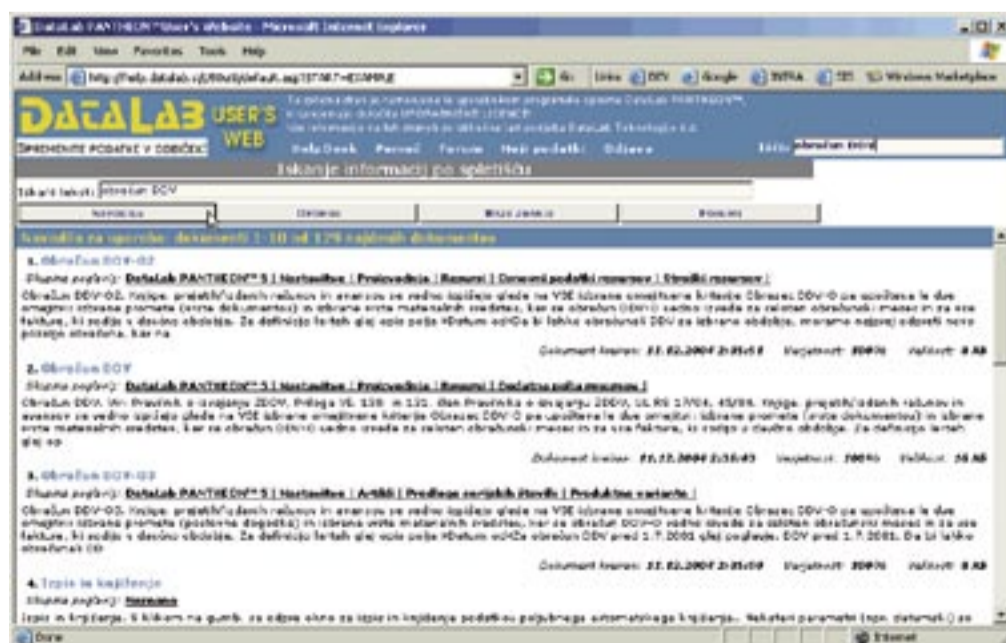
DataLab PANTHEON™ User's Website - Microsoft Internet Explorer

File Edit View Favorites Tools Help

Address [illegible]

DATALAB USER'S WEB

SPREMENITE PODATKE V OBRočKU

HelpDesk Pomoč Forum Moji podatki Odjava

Iskanje informacij po spletišču

Iskani tekst: obrazlm DDV

Navodila za uporabo: dokumenti 1-10 od 179 najdenih dokumentov

1. Obrazlm DDV-O2

Obrazlm DDV-O2. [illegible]

Dokument kreiran: 11.12.2004 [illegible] Veljavnost: 100% Velikost: 8 KB

2. Obrazlm DDV

Obrazlm DDV. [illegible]

Dokument kreiran: 11.12.2004 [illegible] Veljavnost: 100% Velikost: 16 KB

3. Obrazlm DDV-O3

Obrazlm DDV-O3. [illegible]

Dokument kreiran: 11.12.2004 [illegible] Veljavnost: 100% Velikost: 8 KB

4. Izpis in knjiženje

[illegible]

Done Internet